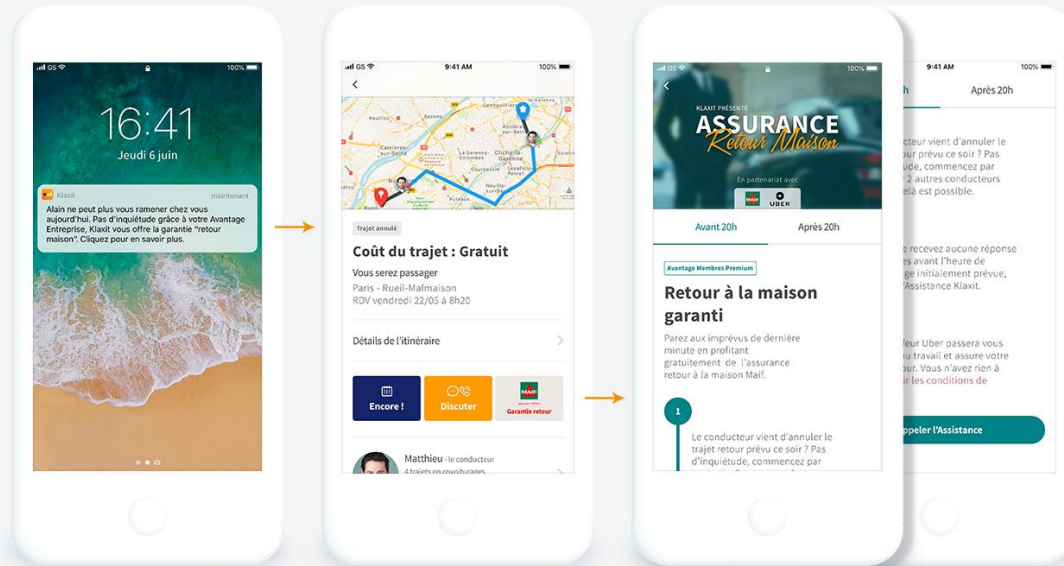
GS 100%

16:41
Jeudi 6 juin

Klaxit maintenant
Alain ne peut plus vous ramener chez vous aujourd'hui. Pas d'inquiétude grâce à votre Avantage Entreprise, Klaxit vous offre la garantie "retour maison". Cliquez pour en savoir plus.

GS 9:41 AM 100%

Trajet annulé
Coût du trajet : Gratuit
Vous serez passager
Paris - Rueil-Malmaison
RDV vendredi 22/05 à 8h20

Détails de l'itinéraire

Encore !
Discuter
MAIF
Garantie retour

Matthieu - le conducteur
4 trajets en covoiturages

GS 100%
KLAXIT PRÉSENTE
ASSURANCE
Retour Maison
En partenariat avec
MAIF UBER

Avant 20h
Après 20h

Avantage Membres Premium
Retour à la maison garanti
Parez aux imprévus de dernière minute en profitant gratuitement de l'assurance retour à la maison Maif.

1
Le conducteur vient d'annuler le trajet retour prévu ce soir ? Pas d'inquiétude, commencez par

9:41 AM 100%
h
Après 20h

cteur vient d'annuler le
ur prévu ce soir ? Pas
ude, commencez par
2 autres conducteurs
elà est possible.

e recevez aucune réponse
es avant l'heure de
ge initialement prévue,
'Assistance Klaxit.

eur Uber passera vous
u travail et assure votre
our. Vous n'avez rien à
r les conditions de

ppeler l'Assistance